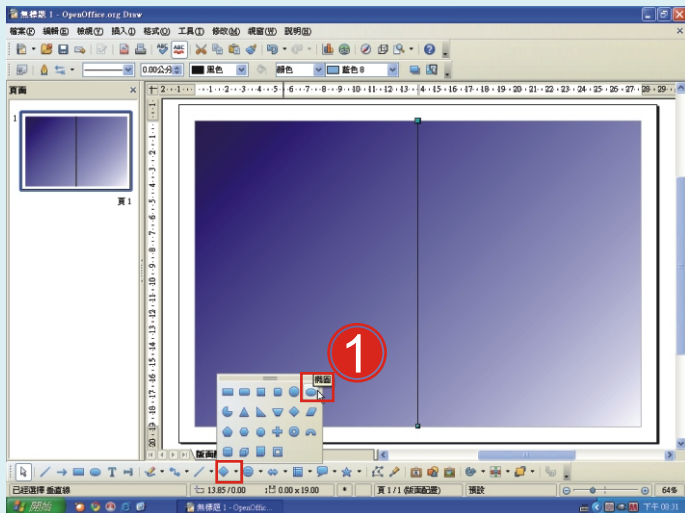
無標題 1 - OpenOffice.org Draw

檔案(F) 編輯(E) 檢視(V) 插入(I) 格式(O) 工具(T) 修改(M) 視窗(W) 說明(H)

0.00公分 黑色 顏色 藍色 8

頁面

1

頁 1

1

橢圓

版面配置

已經選擇 垂直線 13.85 / 0.00 0.00 x 19.00 * 頁 1 / 1 (版面配置) 預設 64%

開始 無標題 1 - OpenOffic... 下午 08:31